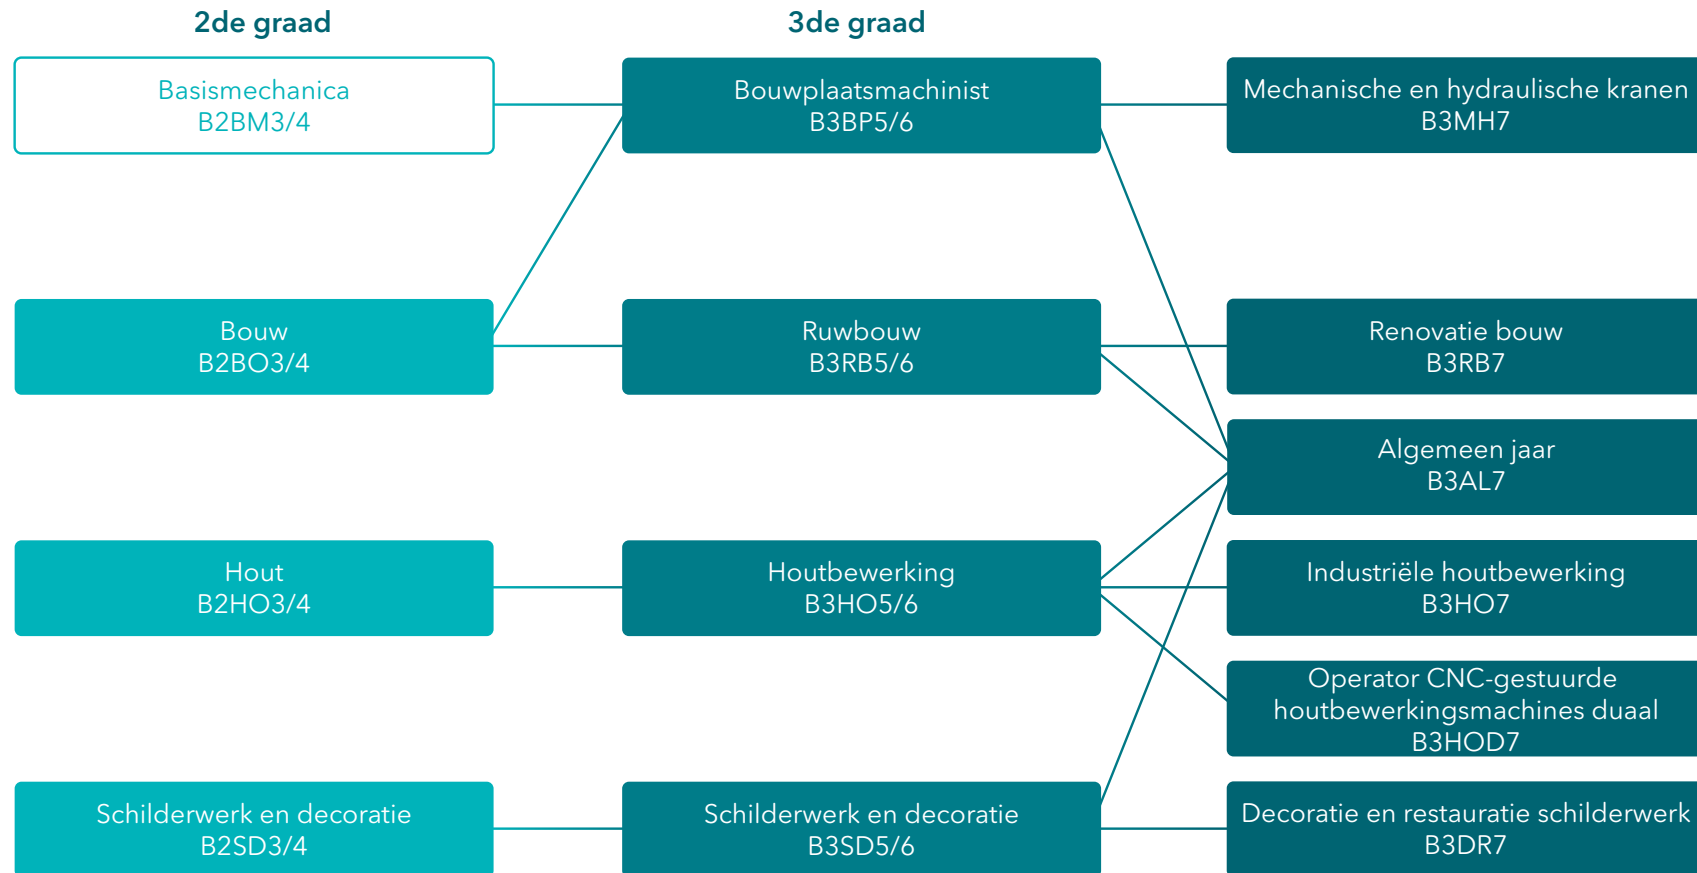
2de graad

3de graad

Basismechanica
B2BM3/4

Bouw
B2BO3/4

Hout
B2HO3/4

Schilderwerk en decoratie
B2SD3/4

Bouwplaatsmachinist
B3BP5/6

Ruwbouw
B3RB5/6

Houtbewerking
B3HO5/6

Schilderwerk en decoratie
B3SD5/6

Mechanische en hydraulische kranen
B3MH7

Renovatie bouw
B3RB7

Algemeen jaar
B3AL7

Industriële houtbewerking
B3HO7

Operator CNC-gestuurde houtbewerkingsmachines duaal
B3HOD7

Decoratie en restauratie schilderwerk
B3DR7